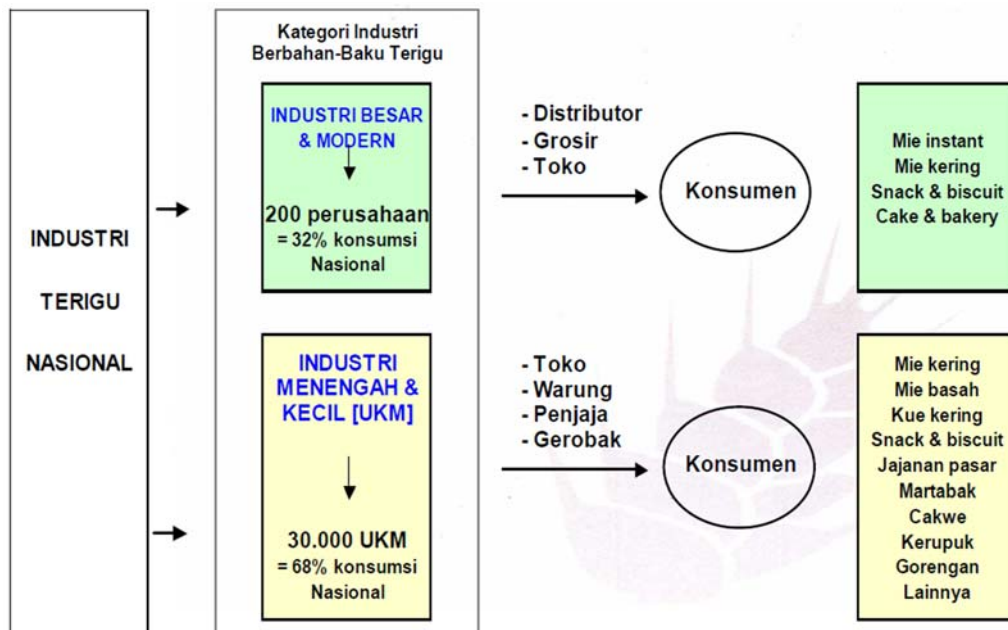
INDUSTRI

TERIGU

NASIONAL

Kategori Industri Berbahan-Baku Terigu

INDUSTRI BESAR & MODERN

200 perusahaan
= 32% konsumsi Nasional

INDUSTRI MENENGAH & KECIL [UKM]

30.000 UKM
= 68% konsumsi Nasional

- Distributor
- Grosir
- Toko

Konsumen

Mie instant
Mie kering
Snack & biscuit
Cake & bakery

- Toko
- Warung
- Penjaja
- Gerobak

Konsumen

Mie kering
Mie basah
Kue kering
Snack & biscuit
Jajanan pasar
Martabak
Cakwe
Kerupuk
Gorengan
Lainnya